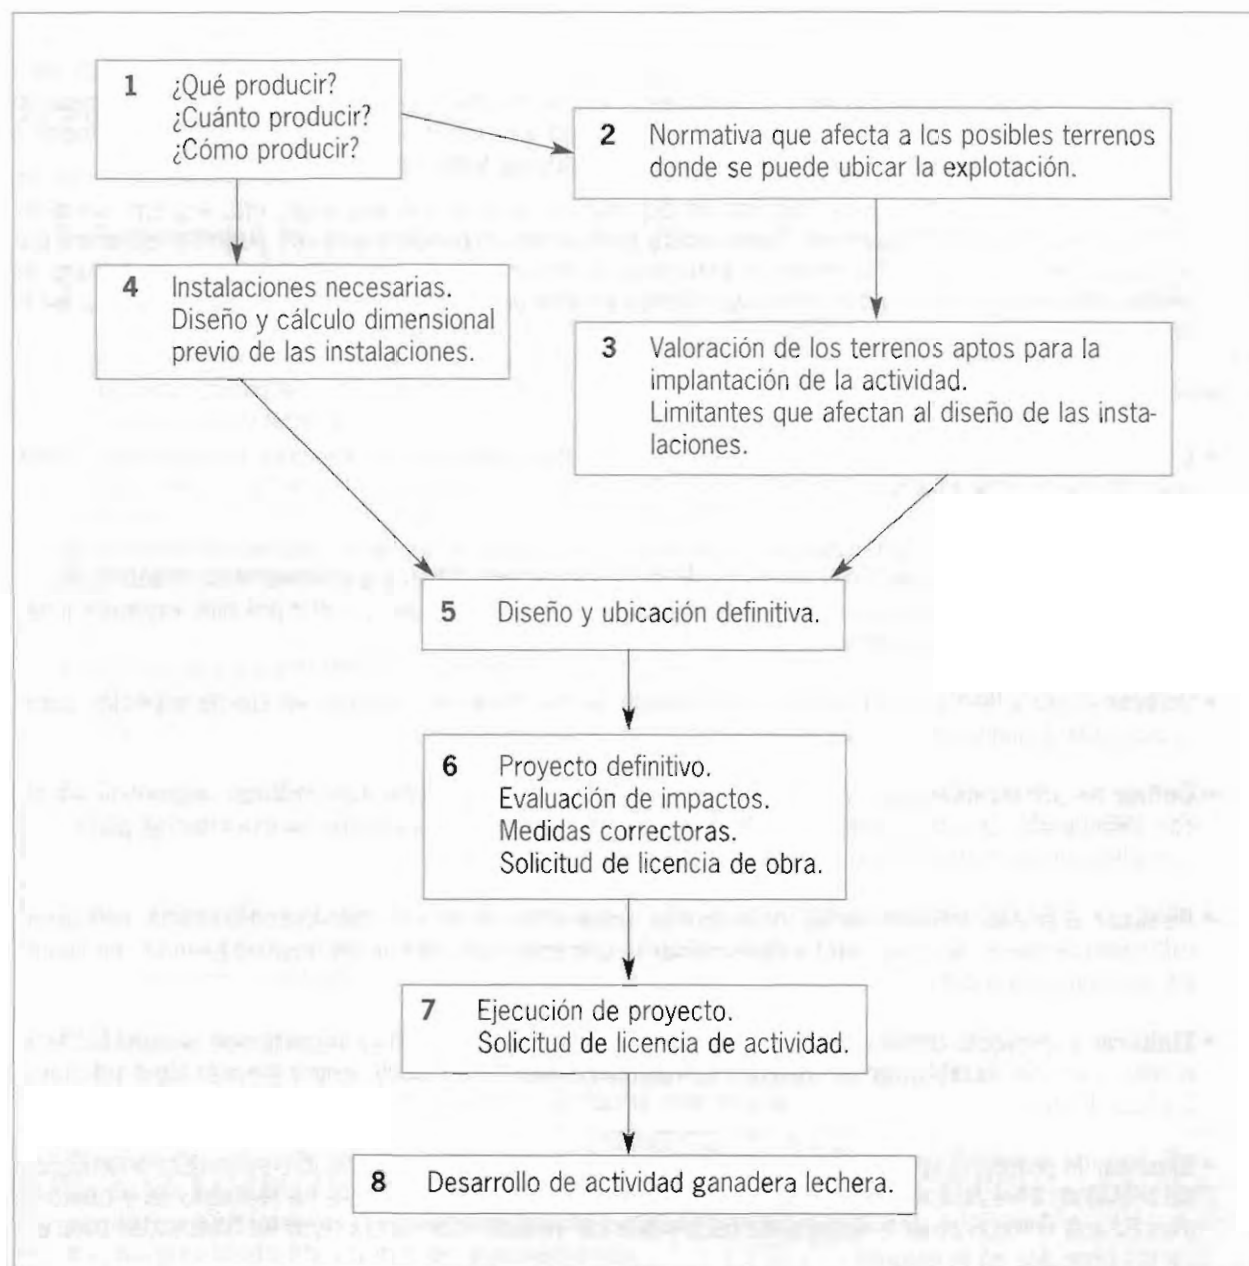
1 ¿Qué producir?
¿Cuánto producir?
¿Cómo producir?

2 Normativa que afecta a lcs posibles terrenos donde se puede ubicar la explotación.

4 Instalaciones necesarias.
Diseño y cálculo dimensional previo de las instalaciones.

3 Valoración de los terrenos aptos para la implantación de la actividad.
Limitantes que afectan al diseño de las instalaciones.

5 Diseño y ubicación definitiva.

6 Proyecto definitivo.
Evaluación de impactos.
Medidas correctoras.
Solicitud de licencia de obra.

7 Ejecución de proyecto.
Solicitud de licencia de actividad.

8 Desarrollo de actividad ganadera lechera.